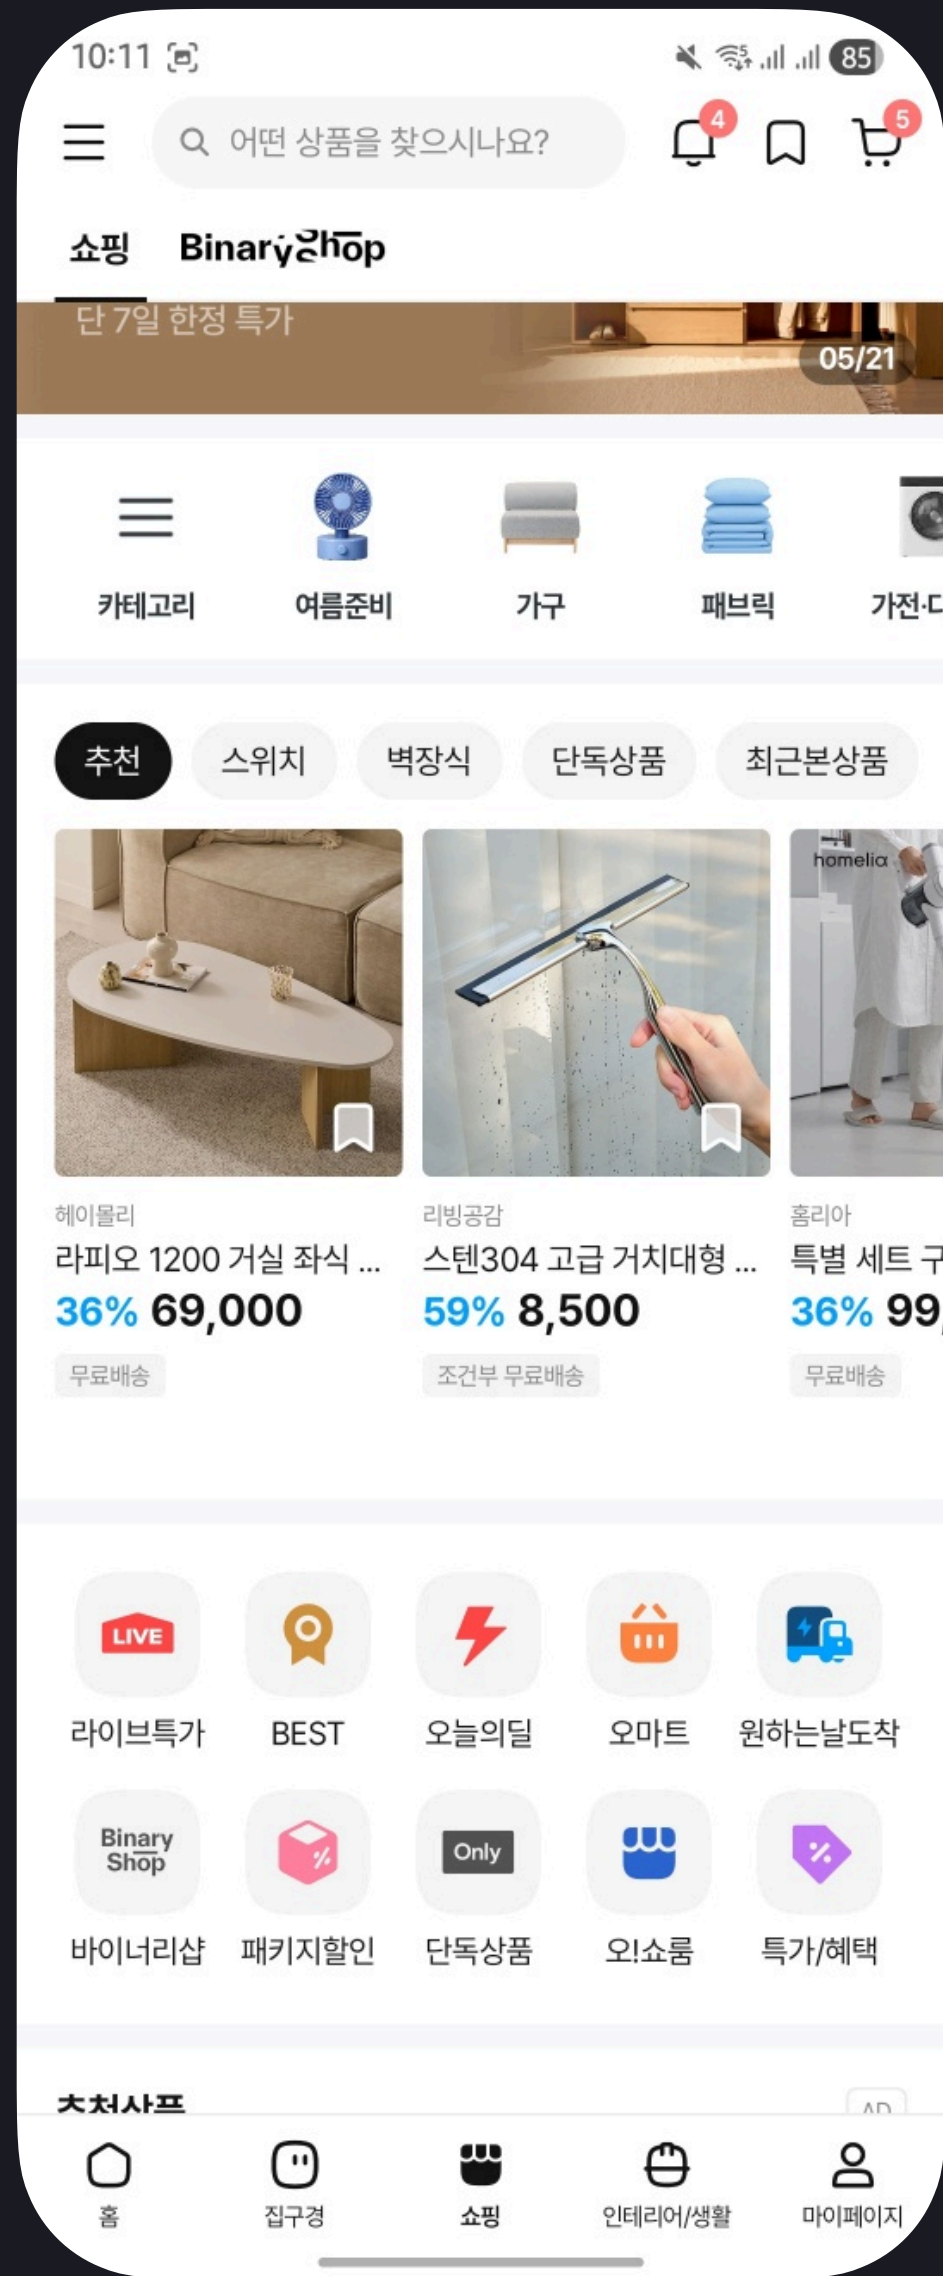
10:11 85

어떤 상품을 찾으시나요? 4 5

쇼핑 BinaryShop

단 7일 한정 특가 05/21

카테고리 여름준비 가구 패브릭 가전·디

추천 스위치 벽장식 단독상품 최근본상품

헤이몰리
라피오 1200 거실 좌식 ...
36% 69,000
무료배송

리빙공감
스텐304 고급 거치대형 ...
59% 8,500
조건부 무료배송

homelia
홈리아
특별 세트 구
36% 99
무료배송

LIVE
라이브특가 BEST 오늘의딜 오마트 원하는날도착

Binary Shop
바이너리샵 패키지할인 Only 단독상품 오!쇼룸 특가/혜택

추천상품 AD

홈 집구경 쇼핑 인테리어/생활 마이페이지